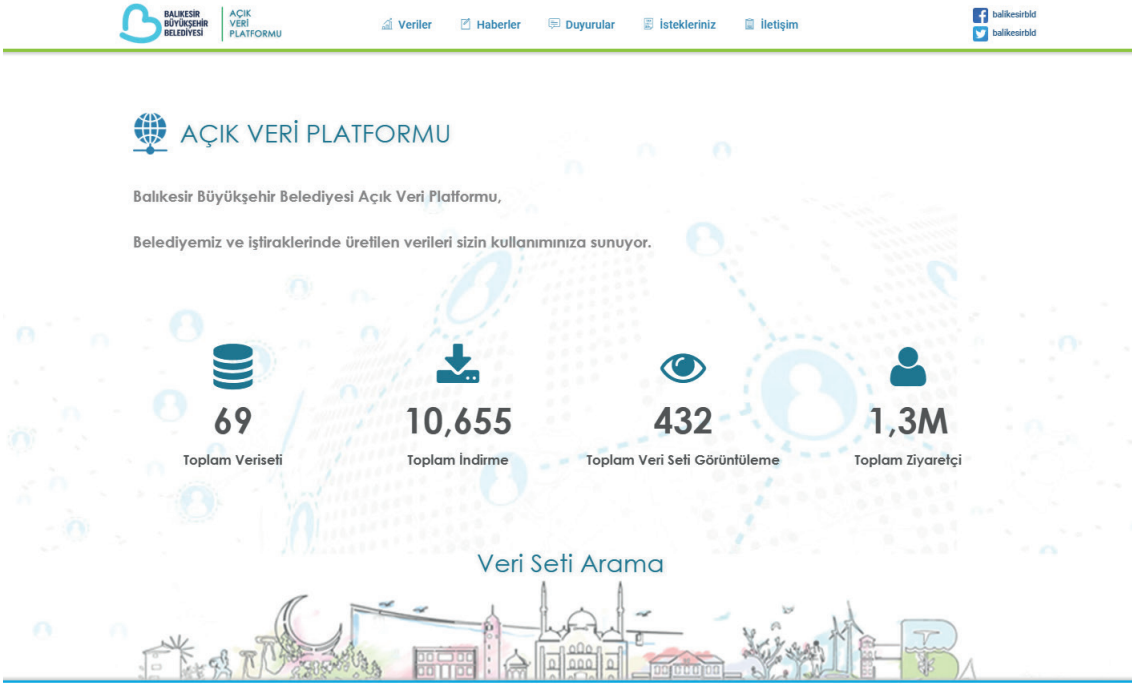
BALIKESİR BÜYÜKŞEHİR BELEDİYESİ

AÇIK VERİ PLATFORMU

Veriler Haberler Duyurular İstekleriniz İletişim

balikesirbld
balikesirbld

AÇIK VERİ PLATFORMU

Balıkesir Büyükşehir Belediyesi Açık Veri Platformu,

Belediyemiz ve iştiraklerinde üretilen verileri sizin kullanımınıza sunuyor.

69
Toplam Veriseti

10,655
Toplam İndirme

432
Toplam Veri Seti Görüntüleme

1,3M
Toplam Ziyaretçi

Veri Seti Arama